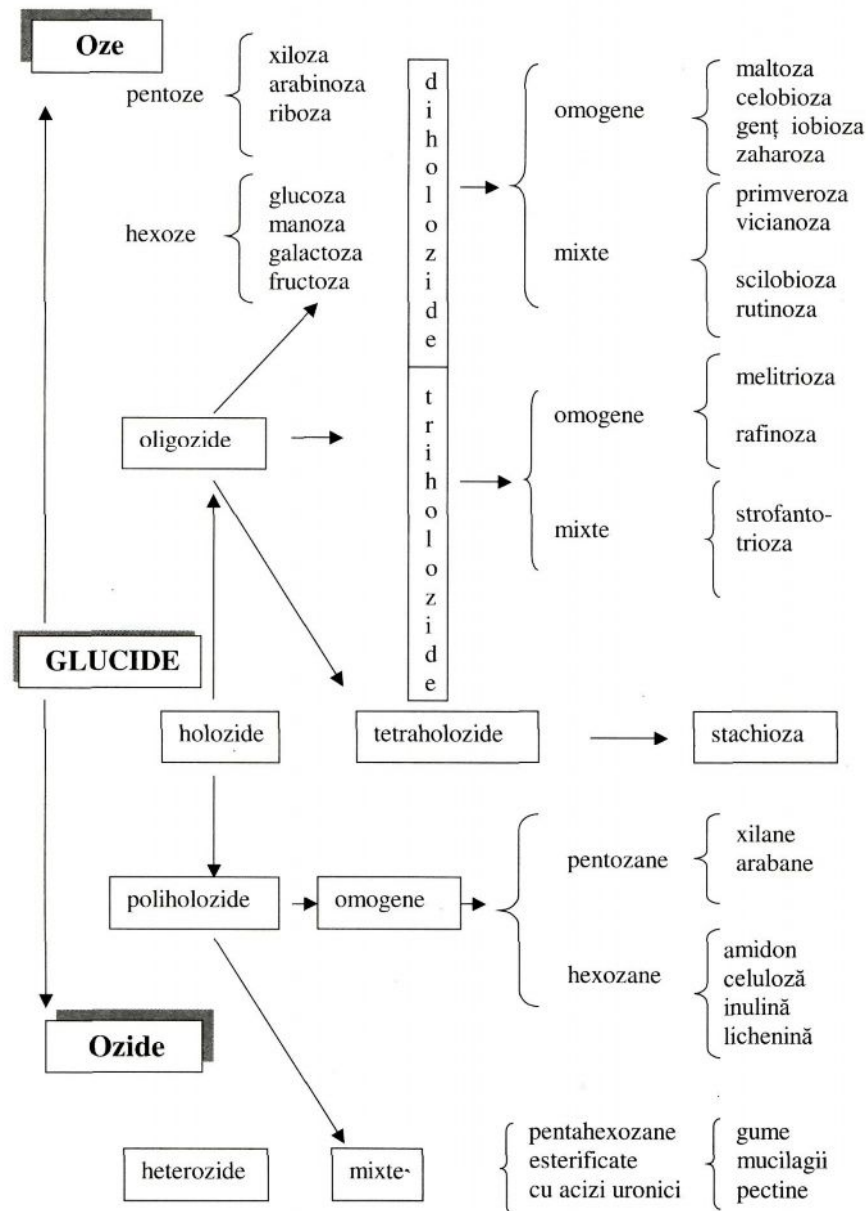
Oze

pentoze
xiloza
arabinoza
riboza

hexoze
glucoza
manoza
galactoza
fructoza

d i h o l o z i d e

omogene
maltoza
celobioza
genț iobioza
zaharoza

mixte
primveroza
vicianoza
scilobioza
rutinoza

oligozide

t r i h o l o z i d e

omogene
melitrioza
rafinoza

mixte
strofantotrioza

GLUCIDE

holozide

tetraholozide

stachioza

poliholozide

omogene

pentozane
xilane
arabane

hexozane
amidon
celuloză
inulină
lichenină

Ozide

heterozide

mixte

pentahexozane
esterificate
cu acizi uronici

gume
mucilagii
pectine